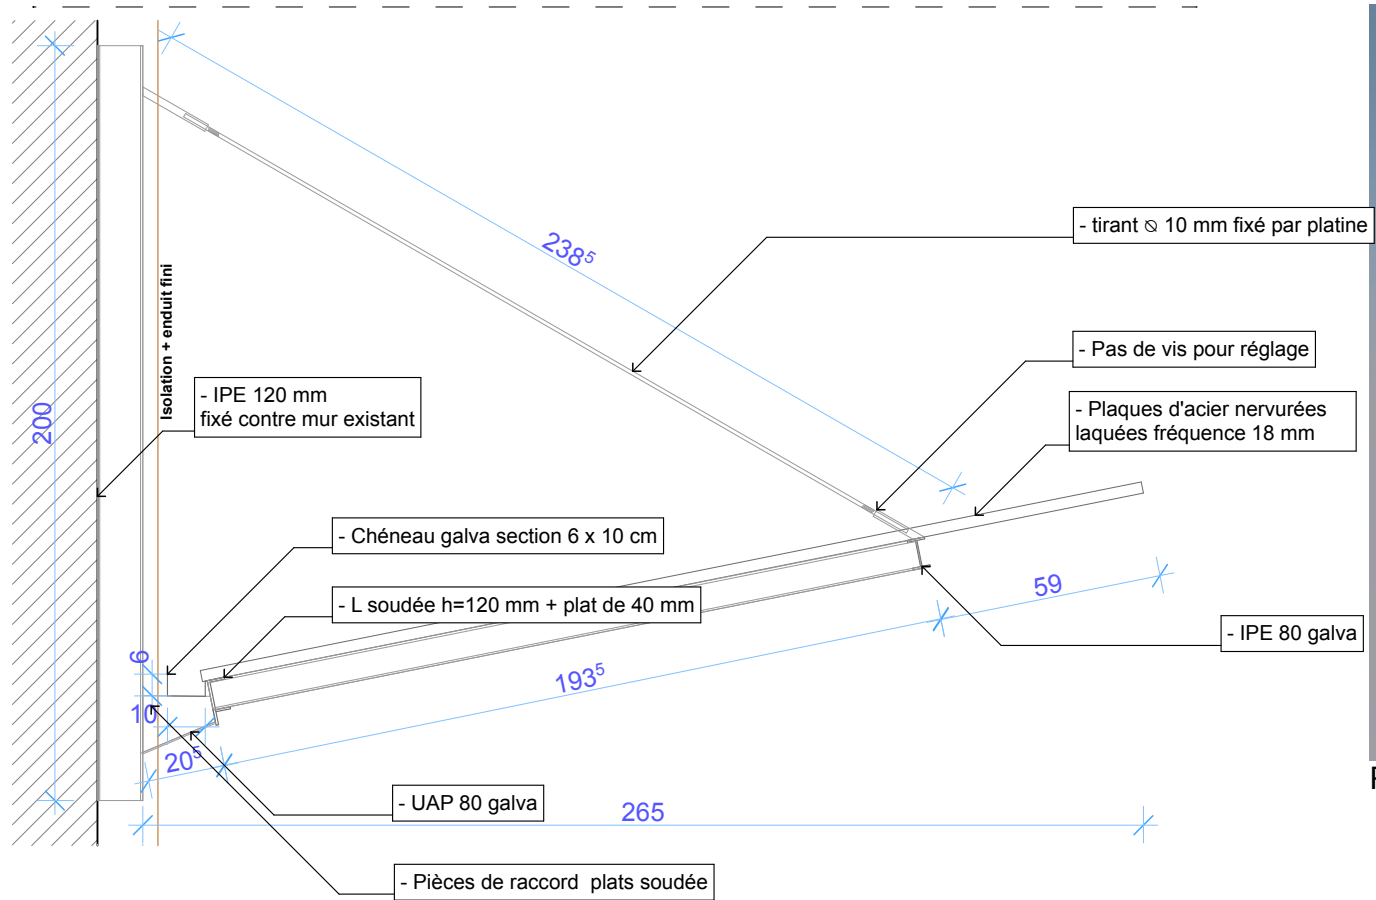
Isolation + enduit fini

$238^5$

- tirant ⦰ 10 mm fixé par platine

- Pas de vis pour réglage

- Plaques d'acier nervurées laquées fréquence 18 mm

200

- IPE 120 mm
fixé contre mur existant

- Chéneau galva section 6 x 10 cm

- L soudée h=120 mm + plat de 40 mm

59

- IPE 80 galva

6

10

$193^5$

$20^5$

- UAP 80 galva

265

- Pièces de raccord plats soudée